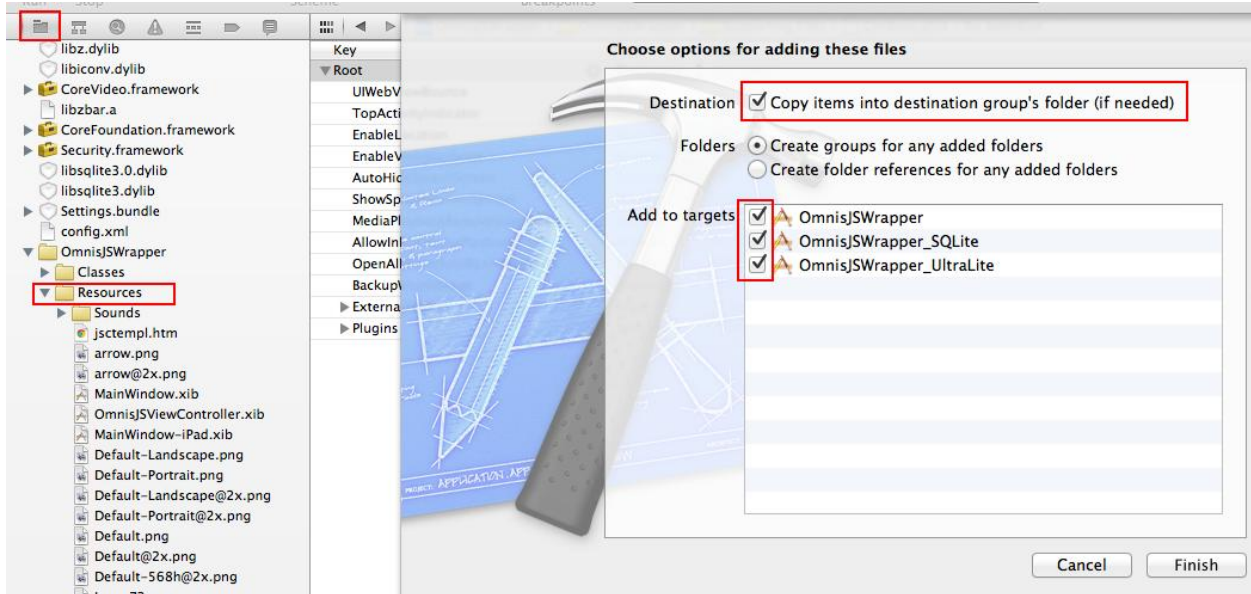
libz.dylib
libiconv.dylib
CoreVideo.framework
libzbar.a
CoreFoundation.framework
Security.framework
libsqlite3.0.dylib
libsqlite3.dylib
Settings.bundle
config.xml
OmnisJSWrapper
Classes
Resources
Sounds
jsctempl.htm
arrow.png
arrow@2x.png
MainWindow.xib
OmnisJSViewController.xib
MainWindow-iPad.xib
Default-Landscape.png
Default-Portrait.png
Default-Landscape@2x.png
Default-Portrait@2x.png
Default.png
Default@2x.png
Default-568h@2x.png

Key
Root
UIWebV
TopActi
EnableL
EnableV
AutoHic
ShowSp
MediaPl
AllowInl
OpenAll
BackupV
Externa
Plugins

Choose options for adding these files

Destination ☑ Copy items into destination group's folder (if needed)

Folders ⦿ Create groups for any added folders
○ Create folder references for any added folders

Add to targets ☑ OmnisJSWrapper
☑ OmnisJSWrapper_SQLite
☑ OmnisJSWrapper_UltraLite

Cancel Finish